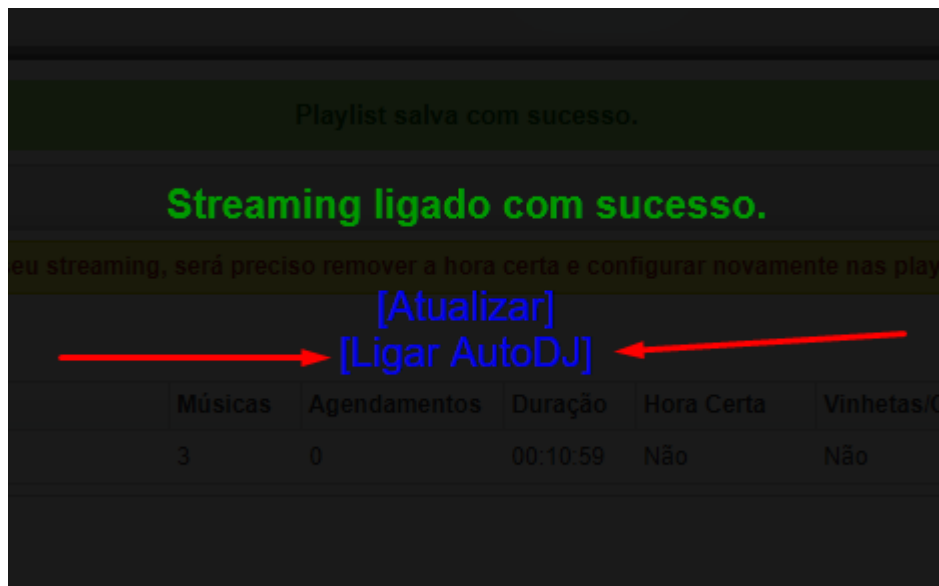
Playlist salva com sucesso.

Streaming ligado com sucesso.

eu streaming, será preciso remover a hora certa e configurar novamente nas play

[Atualizar]
[Ligar AutoDJ]

| Músicas | Agendamentos | Duração | Hora Certa | Vinhetas/C |
|---|---|---|---|---|
| 3 | 0 | 00:10:59 | Não | Não |